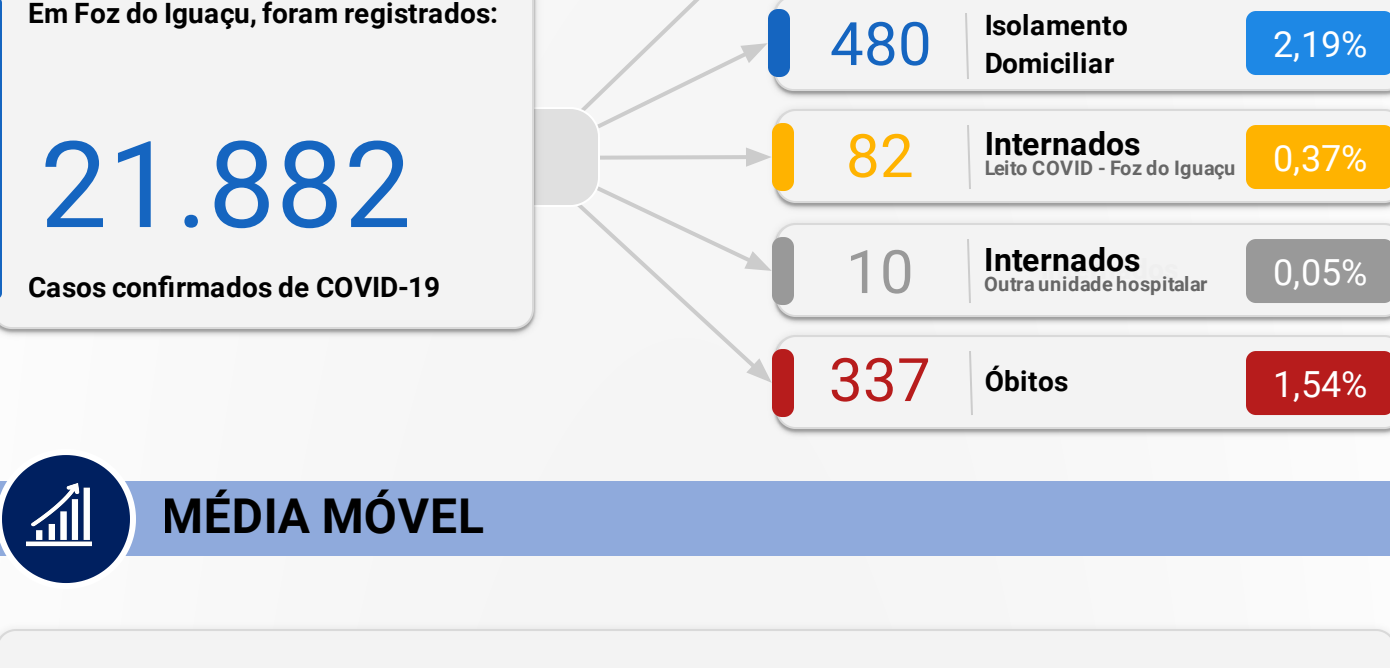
Em Foz do Iguaçu, foram registrados:

21.882

Casos confirmados de COVID-19

480 Isolamento Domiciliar 2,19%

82 Internados Leito COVID - Foz do Iguaçu 0,37%

10 Internados Outra unidade hospitalar 0,05%

337 Óbitos 1,54%

MÉDIA MÓVEL